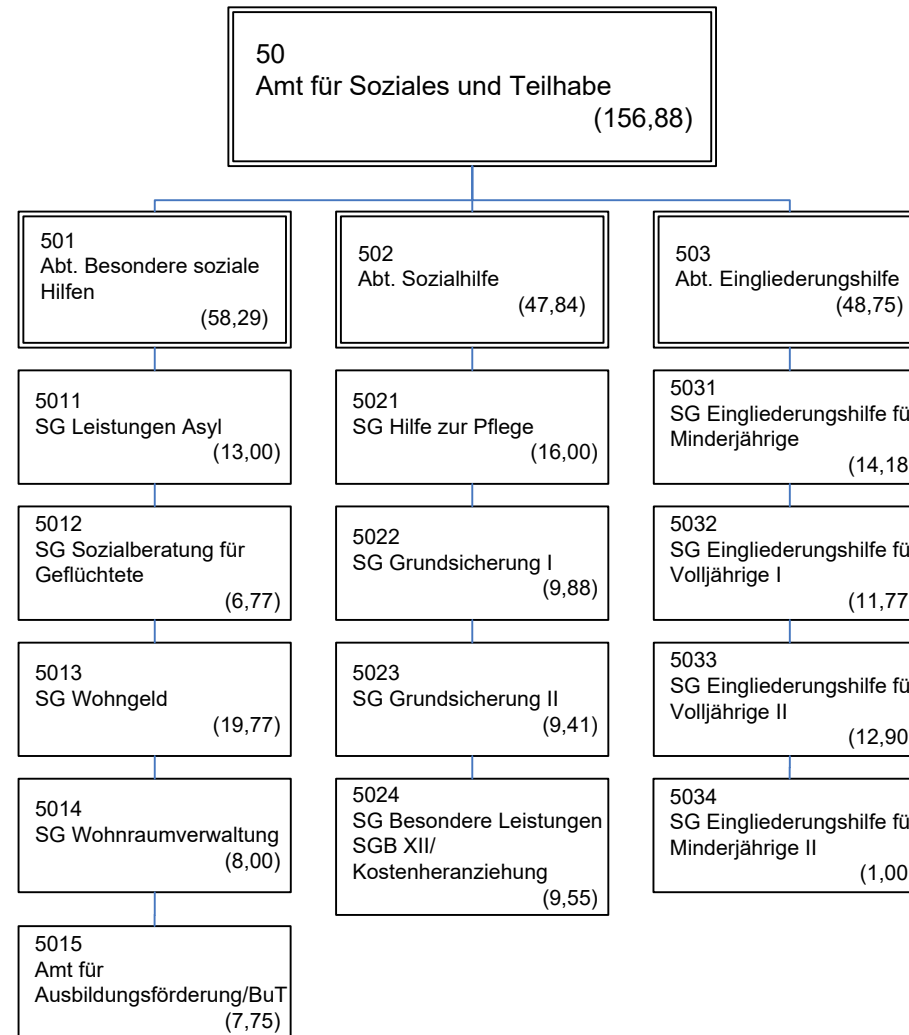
50
Amt für Soziales und Teilhabe
(156,88)

501
Abt. Besondere soziale Hilfen
(58,29)

5011
SG Leistungen Asyl
(13,00)

5012
SG Sozialberatung für Geflüchtete
(6,77)

5013
SG Wohngeld
(19,77)

5014
SG Wohnraumverwaltung
(8,00)

5015
Amt für Ausbildungsförderung/BuT
(7,75)

502
Abt. Sozialhilfe
(47,84)

5021
SG Hilfe zur Pflege
(16,00)

5022
SG Grundsicherung I
(9,88)

5023
SG Grundsicherung II
(9,41)

5024
SG Besondere Leistungen SGB XII/ Kostenheranziehung
(9,55)

503
Abt. Eingliederungshilfe
(48,75)

5031
SG Eingliederungshilfe fü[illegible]
Minderjährige
(14,18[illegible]

5032
SG Eingliederungshilfe fü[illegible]
Volljährige I
(11,77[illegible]

5033
SG Eingliederungshilfe fü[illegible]
Volljährige II
(12,90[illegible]

5034
SG Eingliederungshilfe fü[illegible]
Minderjährige II
(1,00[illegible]